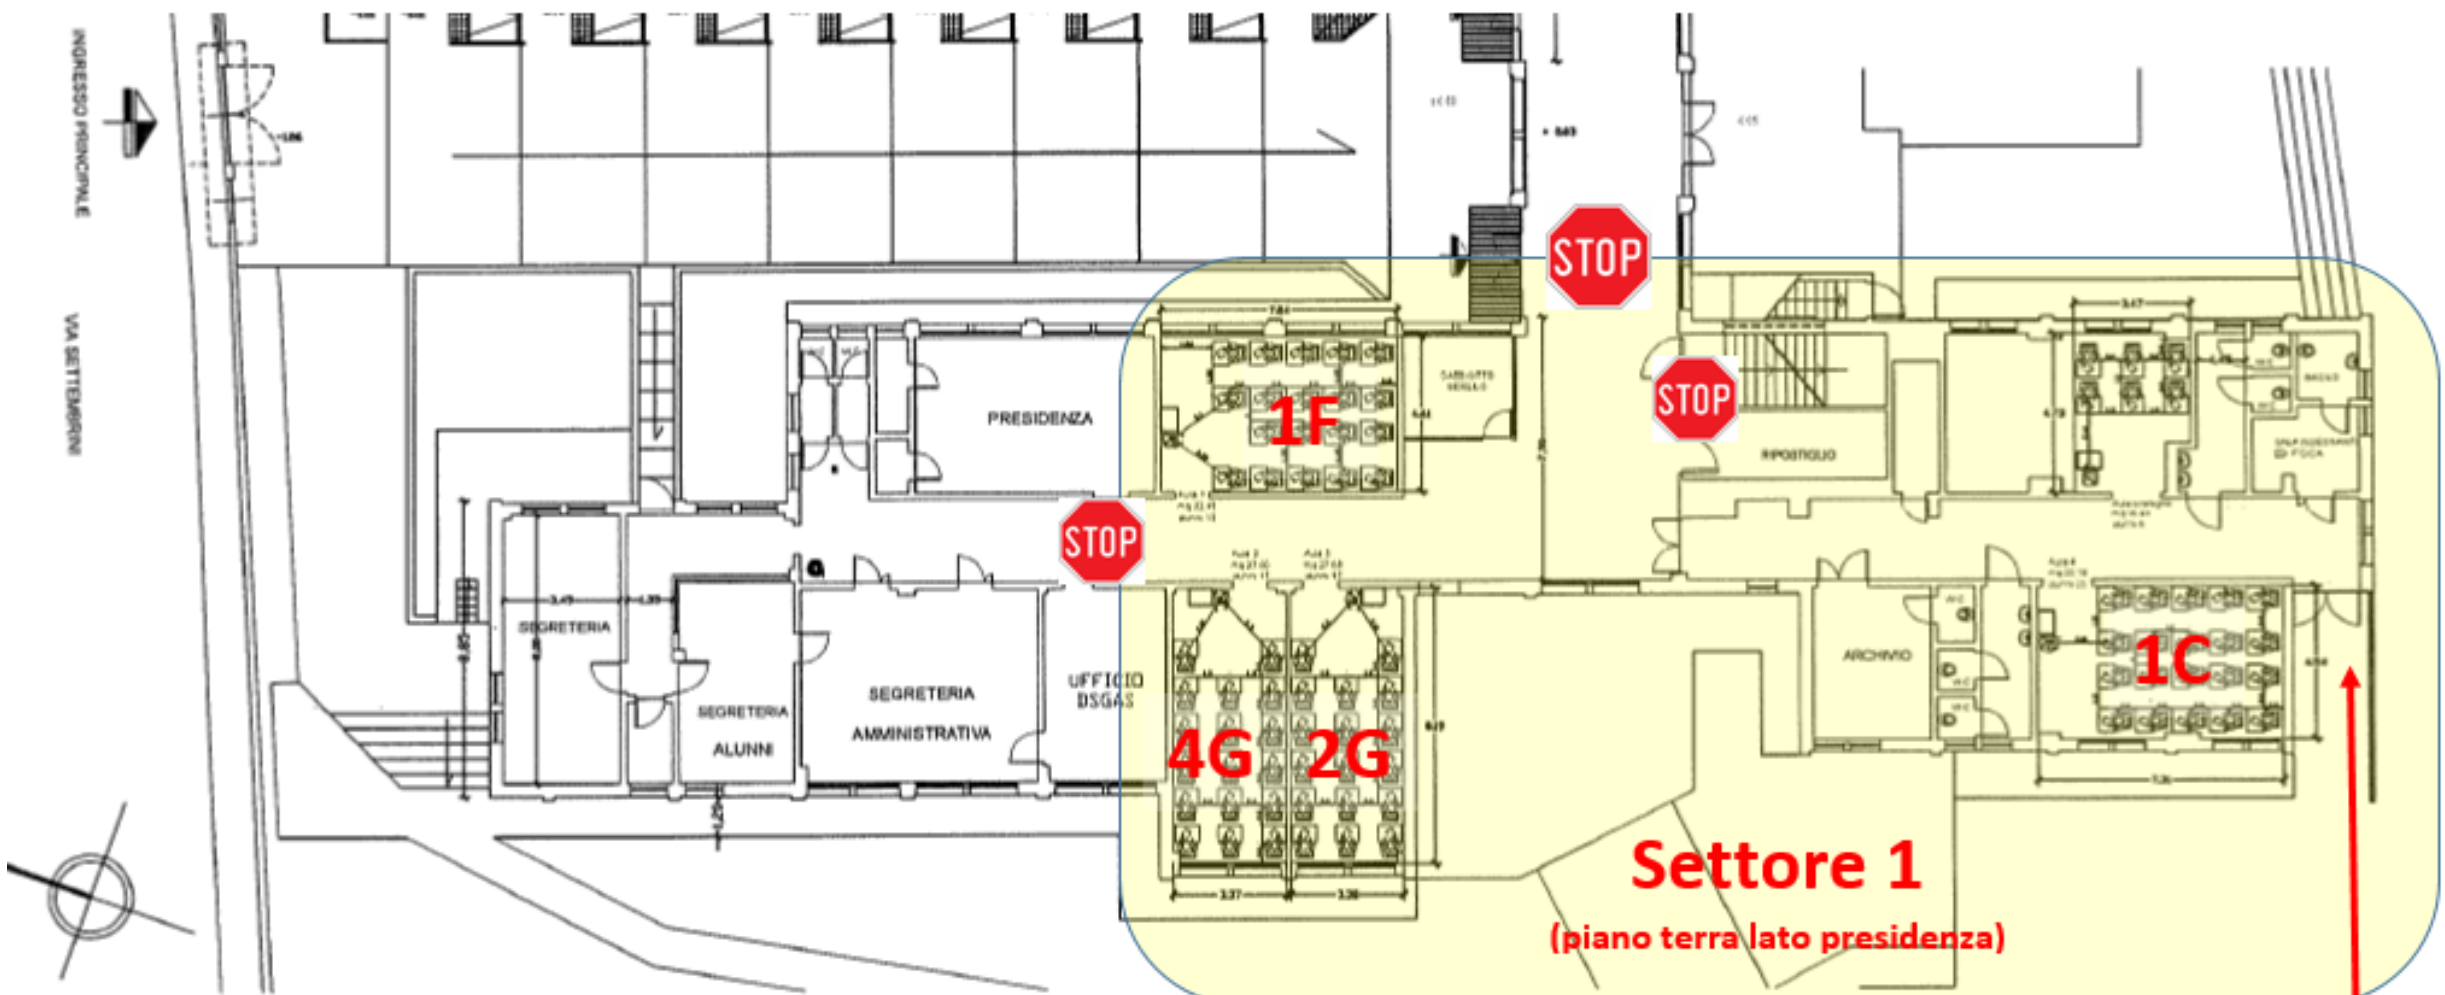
INGRESSO PRINCIPALE

VIA SETTEMBRINI

STOP

STOP

STOP

PRESIDENZA

1F

RIPOSTIGLIO

SEGRETERIA

SEGRETERIA ALUNNI

SEGRETERIA AMMINISTRATIVA

UFFICIO DSGAS

4G

2G

ARCHIVIO

1C

Settore 1

(piano terra lato presidenza)